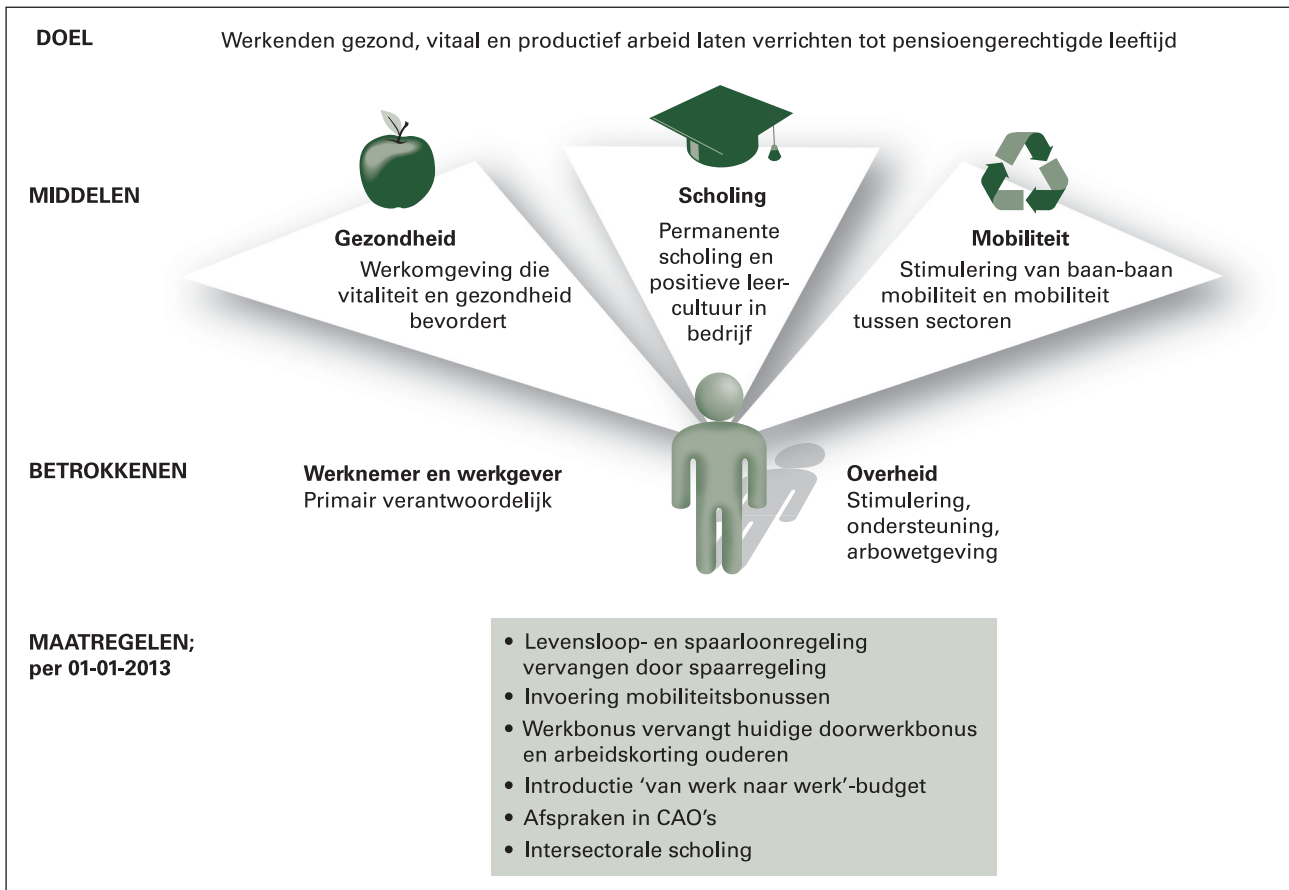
DOEL

Werkenden gezond, vitaal en productief arbeid laten verrichten tot pensioengerechtigde leeftijd

MIDDELEN

Gezondheid
Werkomgeving die vitaliteit en gezondheid bevordert

Scholing
Permanente scholing en positieve leercultuur in bedrijf

Mobiliteit
Stimulering van baan-baan mobiliteit en mobiliteit tussen sectoren

BETROKKENEN

Werknemer en werkgever
Primair verantwoordelijk

Overheid
Stimulering, ondersteuning, arbowetgeving

MAATREGELEN; per 01-01-2013

• Levensloop- en spaarloonregeling vervangen door spaarregeling
• Invoering mobiliteitsbonussen
• Werkbonus vervangt huidige doorwerkbonus en arbeidskorting ouderen
• Introductie 'van werk naar werk'-budget
• Afspraken in CAO's
• Intersectorale scholing